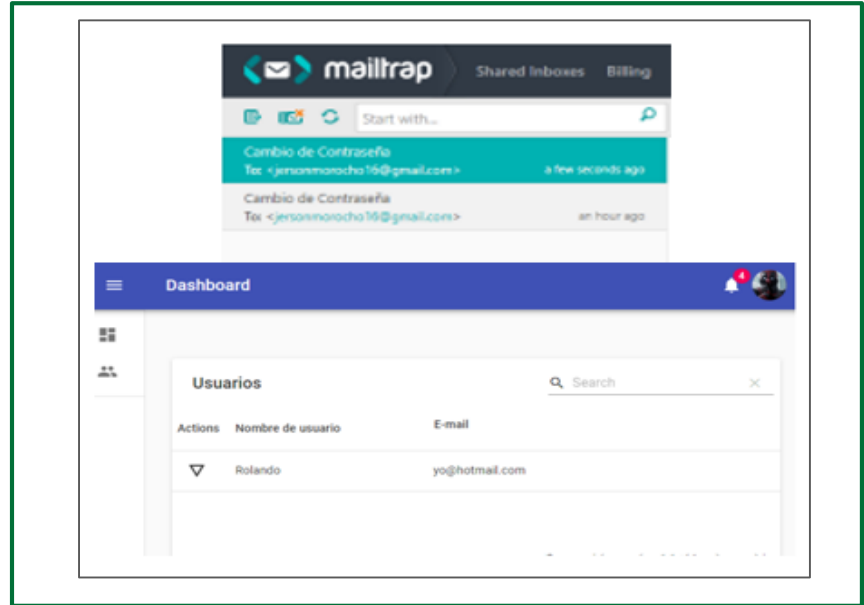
mailtrap Shared Inboxes Billing

Start with...

Cambio de Contraseña
To: <jersonmorocho16@gmail.com> a few seconds ago

Cambio de Contraseña
To: <jersonmorocho16@gmail.com> an hour ago

Dashboard 4

Usuarios
Search

| Actions | Nombre de usuario | E-mail |
|---|---|---|
| ▽ | Rolando | yo@hotmail.com |

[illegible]